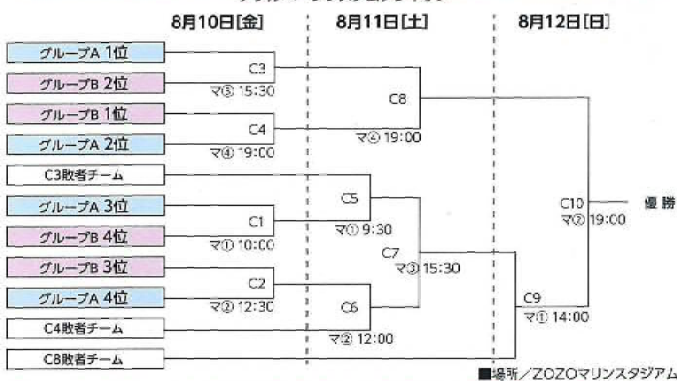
8月10日[金]
8月11日[土]
8月12日[日]

グループA 1位
グループB 2位
C3
マ⑤ 15:30
グループB 1位
グループA 2位
C4
マ④ 19:00
C8
マ④ 19:00
C3敗者チーム
グループA 3位
グループB 4位
C1
マ① 10:00
C5
マ① 9:30
グループB 3位
グループA 4位
C2
マ② 12:30
C6
マ② 12:00
C4敗者チーム
C7
マ③ 15:30
C8敗者チーム
C9
マ① 14:00
C10
マ② 19:00
優勝

■場所／ZOZOマリンスタジアム